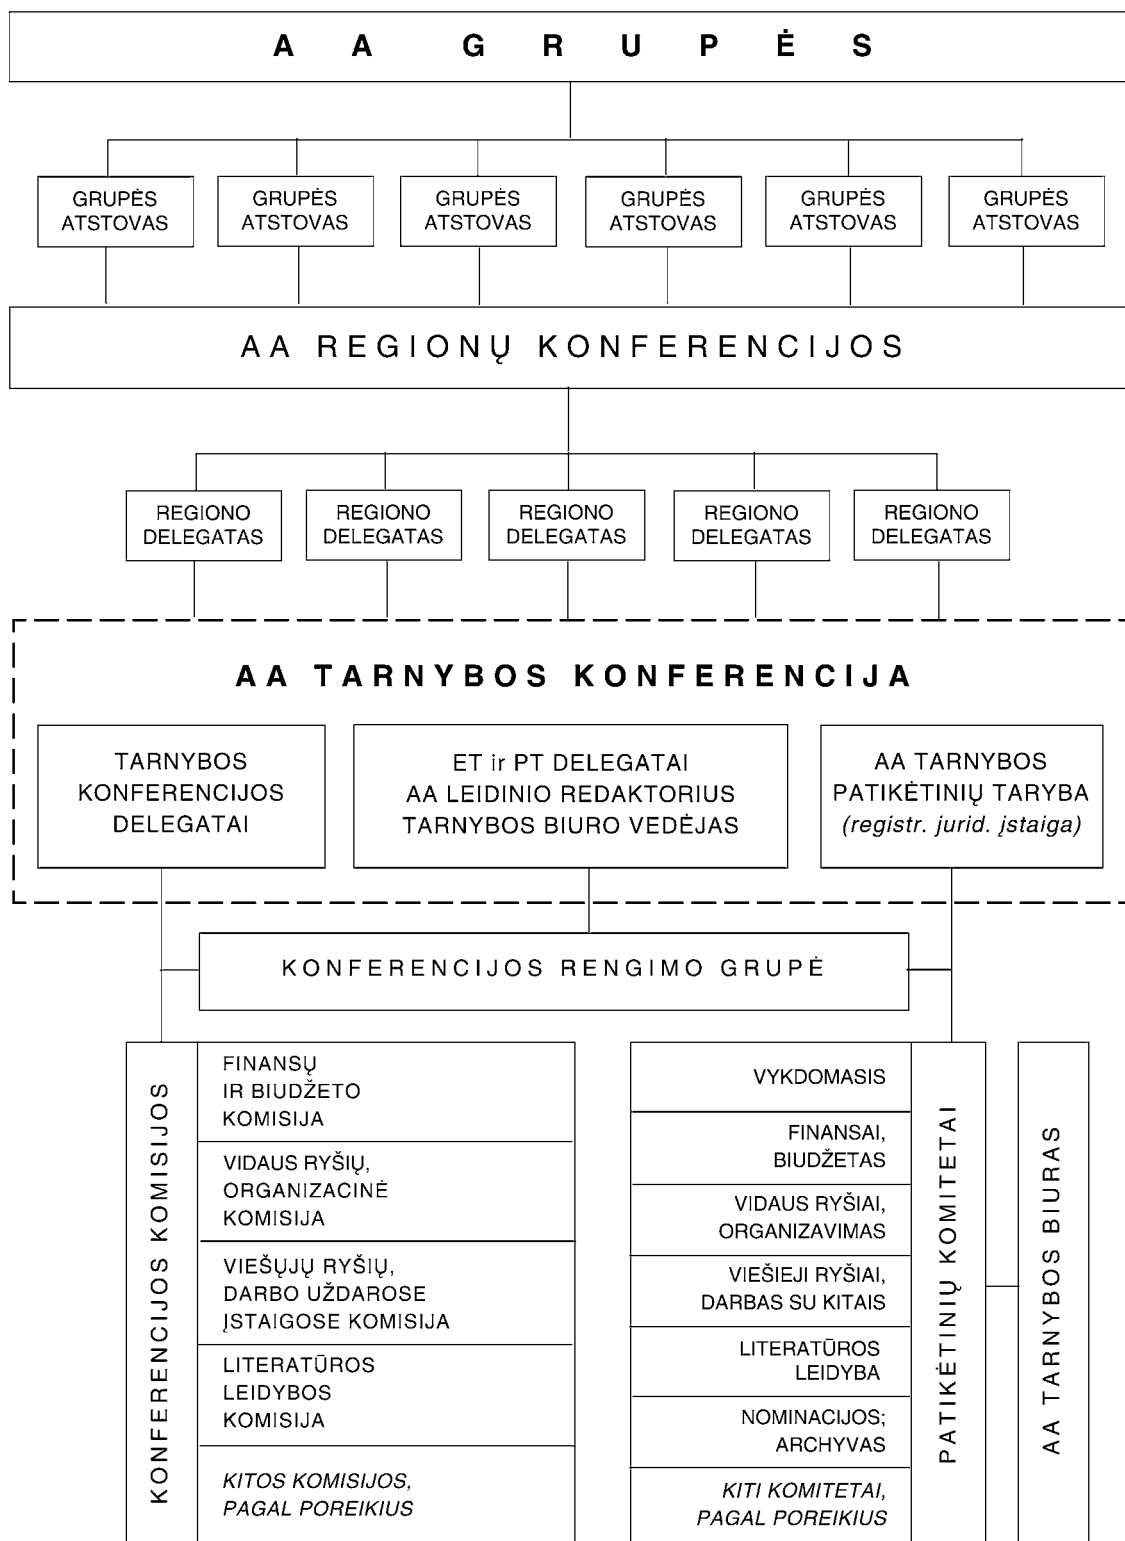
A A G R U P Ė S

GRUPĖS ATSTOVAS

GRUPĖS ATSTOVAS

GRUPĖS ATSTOVAS

GRUPĖS ATSTOVAS

GRUPĖS ATSTOVAS

GRUPĖS ATSTOVAS

AA REGIONŲ KONFERENCIJOS

REGIONO DELEGATAS

REGIONO DELEGATAS

REGIONO DELEGATAS

REGIONO DELEGATAS

REGIONO DELEGATAS

AA TARNYBOS KONFERENCIJA

TARNYBOS KONFERENCIJOS DELEGATAI

ET ir PT DELEGATAI
AA LEIDINIO REDAKTORIUS
TARNYBOS BIURO VEDĖJAS

AA TARNYBOS PATIKĖTINIŲ TARYBA
(registr. jurid. įstaiga)

KONFERENCIJOS RENGIMO GRUPĖ

KONFERENCIJOS KOMISIJOS

FINANSŲ IR BIUDŽETO KOMISIJA

VIDAUS RYŠIŲ, ORGANIZACINĖ KOMISIJA

VIEŠŲJŲ RYŠIŲ, DARBO UŽDAROSE ĮSTAIGOSE KOMISIJA

LITERATŪROS LEIDYBOS KOMISIJA

KITOS KOMISIJOS, PAGAL POREIKIUS

VYKDOMASIS

FINANSAI, BIUDŽETAS

VIDAUS RYŠIAI, ORGANIZAVIMAS

VIEŠIEJI RYŠIAI, DARBAS SU KITAIS

LITERATŪROS LEIDYBA

NOMINACIJOS; ARCHYVAS

KITI KOMITETAI, PAGAL POREIKIUS

PATIKĖTINIŲ KOMITETAI

AA TARNYBOS BIURAS